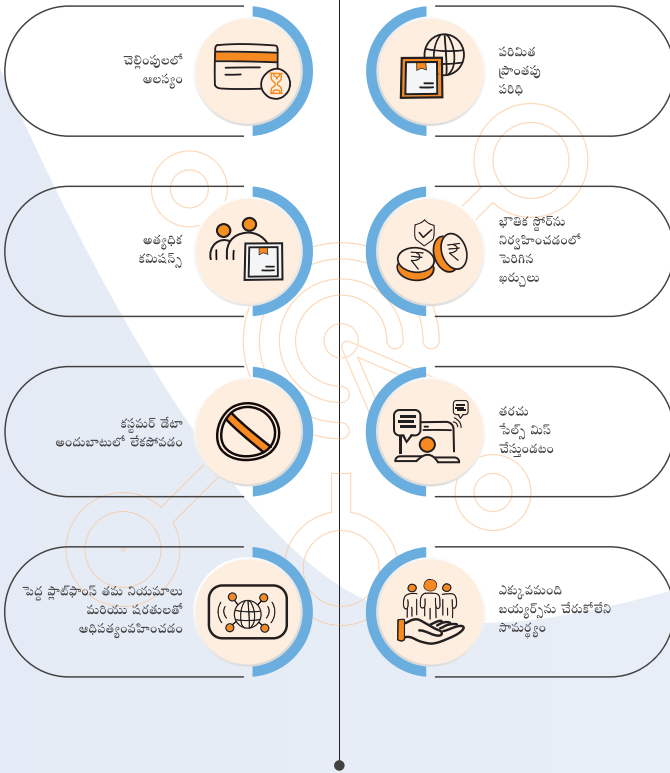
చెల్లింపులలో ఆలస్యం

పరిమిత ప్రాంతపు పరిధి

అత్యధిక కమిషన్స్

భౌతిక స్టోర్‌ను నిర్వహించడంలో పెరిగిన ఖర్చులు

కస్టమర్ డేటా అందుబాటులో లేకపోవడం

తరచు సేల్స్ మిస్ చేస్తుండటం

పెద్ద ప్లాట్‌ఫాంస్ తమ నియమాలు మరియు షరతులతో ఆధిపత్యంవహించడం

ఎక్కువమంది బయ్యర్స్‌ను చేరుకోలేని సామర్థ్యం